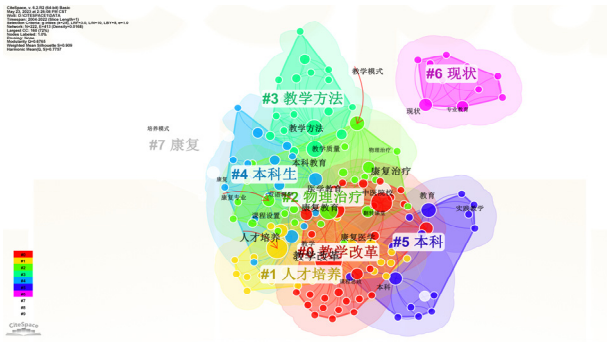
CiteSpace, v. 6.2.R2 (64-bit) Basic
May 23, 2023 at 2:28:56 PM CST
WoS: D:\CITESPACE\DATA
Timespan: 2004-2022 (Slice Length=1)
Largest CC: 165 (72%)
Nodes Labeled: 1.0%
Modularity Q=0.6765
Weighted Mean Silhouette S=0.909
Harmonic Mean(Q, S)=0.7757

#6 现状
现状
教学模式
#3 教学方法
培养模式
#7 康复
教学方法
本科教育
教学质量
物理治疗
#4 本科生
康复治疗
医学教育
康复教育
#2 物理治疗
康复专业
课程设置
教育
实践教学
人才培养
康复医学
#0 教学改革
#5 本科
教学改革
#1 人才培养
本科
#0
#1
#2
#3
#4
#5
#6
#7
#8
#9
CiteSpace